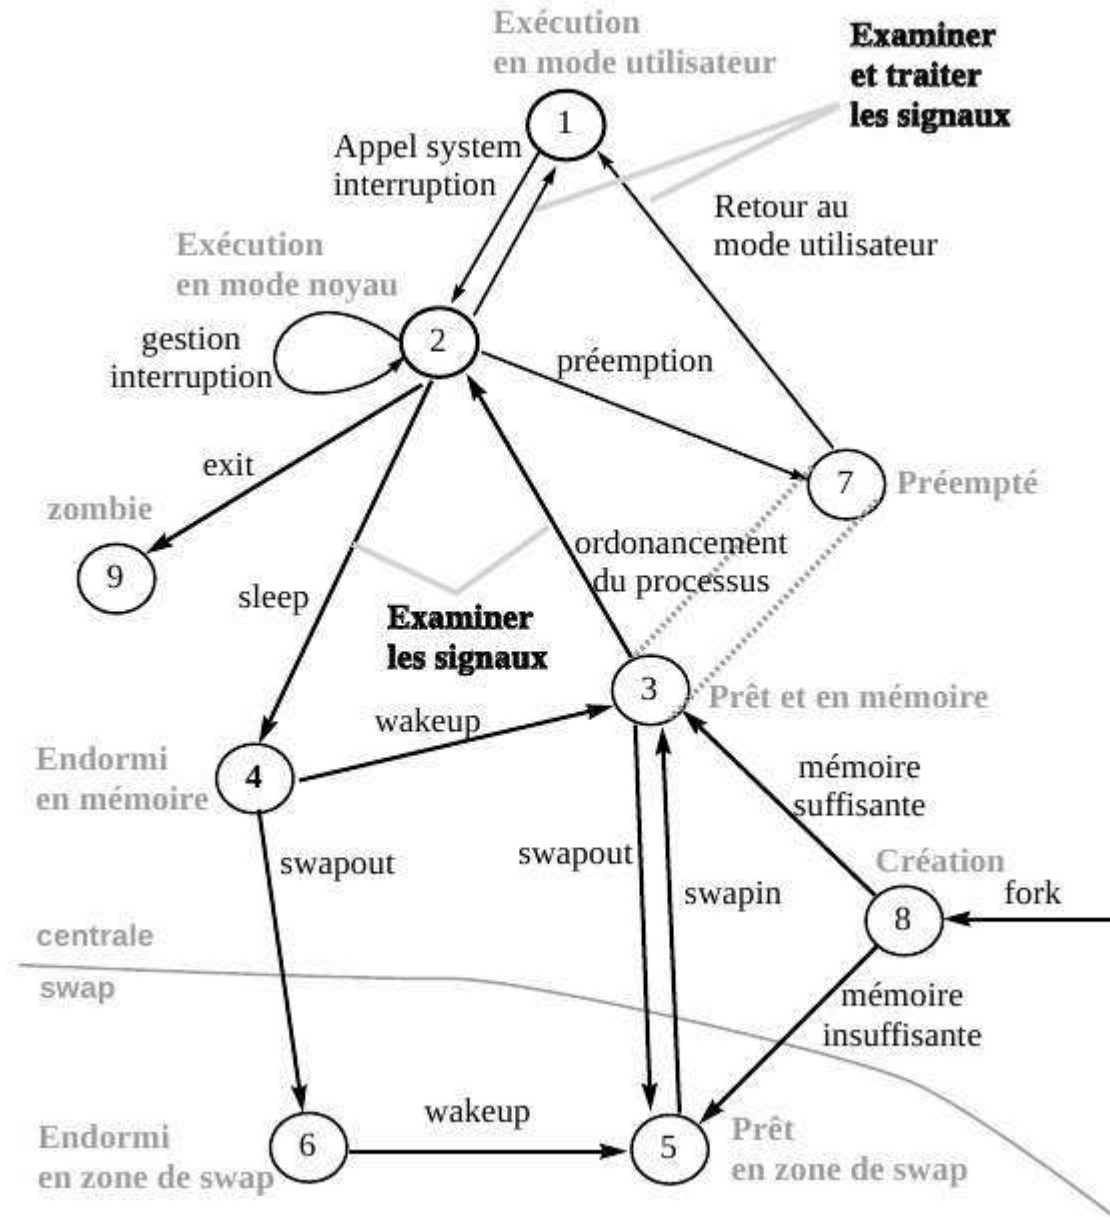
Exécution en mode utilisateur

Examiner et traiter les signaux

1

Appel system interruption

Retour au mode utilisateur

Exécution en mode noyau

2

gestion interruption

préemption

exit

7

Préempté

zombie

9

ordonancement du processus

sleep

Examiner les signaux

3

Prêt et en mémoire

wakeup

Endormi en mémoire

4

mémoire suffisante

swapout

swapout

Création

swapin

fork

8

centrale

swap

mémoire insuffisante

wakeup

Endormi en zone de swap

6

5

Prêt en zone de swap